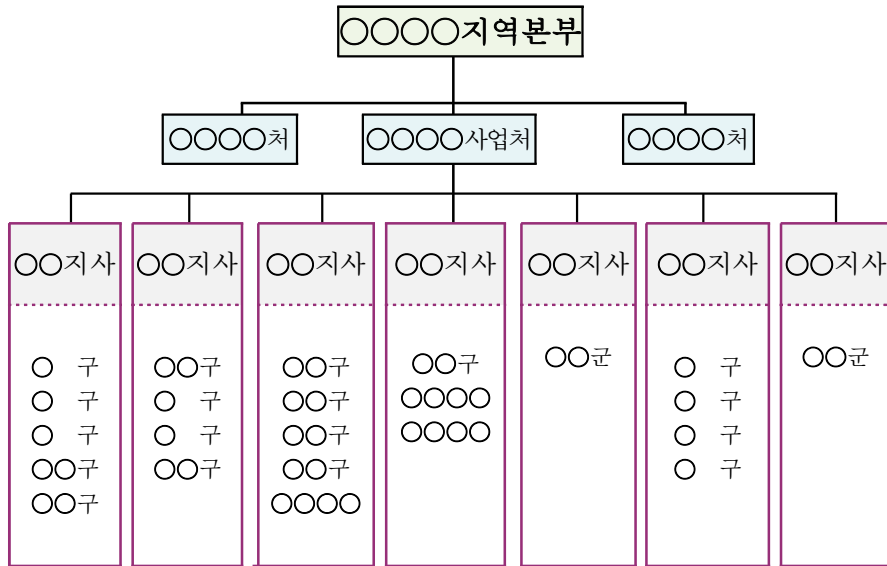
○○○○지역본부

○○○○처
○○○○사업처
○○○○처

○○지사
○ 구
○ 구
○ 구
○○구
○○구

○○지사
○○구
○ 구
○ 구
○○구

○○지사
○○구
○○구
○○구
○○구
○○○○

○○지사
○○구
○○○○
○○○○

○○지사
○○군

○○지사
○ 구
○ 구
○ 구
○ 구

○○지사
○○군